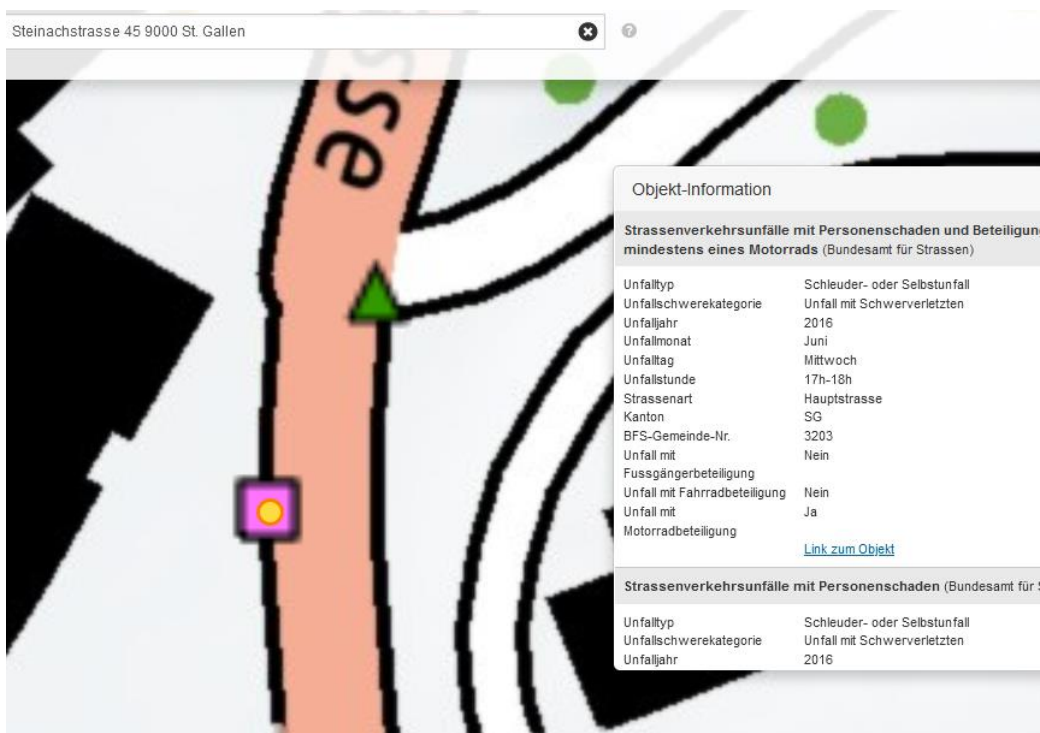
Steinachstrasse 45 9000 St. Gallen

se

Objekt-Information

**Strassenverkehrsunfälle mit Personenschaden und Beteiligung mindestens eines Motorrads** (Bundesamt für Strassen)

| | |
|---|---|
| Unfalltyp | Schleuder- oder Selbstunfall |
| Unfallschwerekategorie | Unfall mit Schwerverletzten |
| Unfalljahr | 2016 |
| Unfallmonat | Juni |
| Unfalltag | Mittwoch |
| Unfallstunde | 17h-18h |
| Strassenart | Hauptstrasse |
| Kanton | SG |
| BFS-Gemeinde-Nr. | 3203 |
| Unfall mit Fussgängerbeteiligung | Nein |
| Unfall mit Fahrradbeteiligung | Nein |
| Unfall mit Motorradbeteiligung | Ja |

Link zum Objekt

**Strassenverkehrsunfälle mit Personenschaden** (Bundesamt für S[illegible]

| | |
|---|---|
| Unfalltyp | Schleuder- oder Selbstunfall |
| Unfallschwerekategorie | Unfall mit Schwerverletzten |
| Unfalljahr | 2016 |